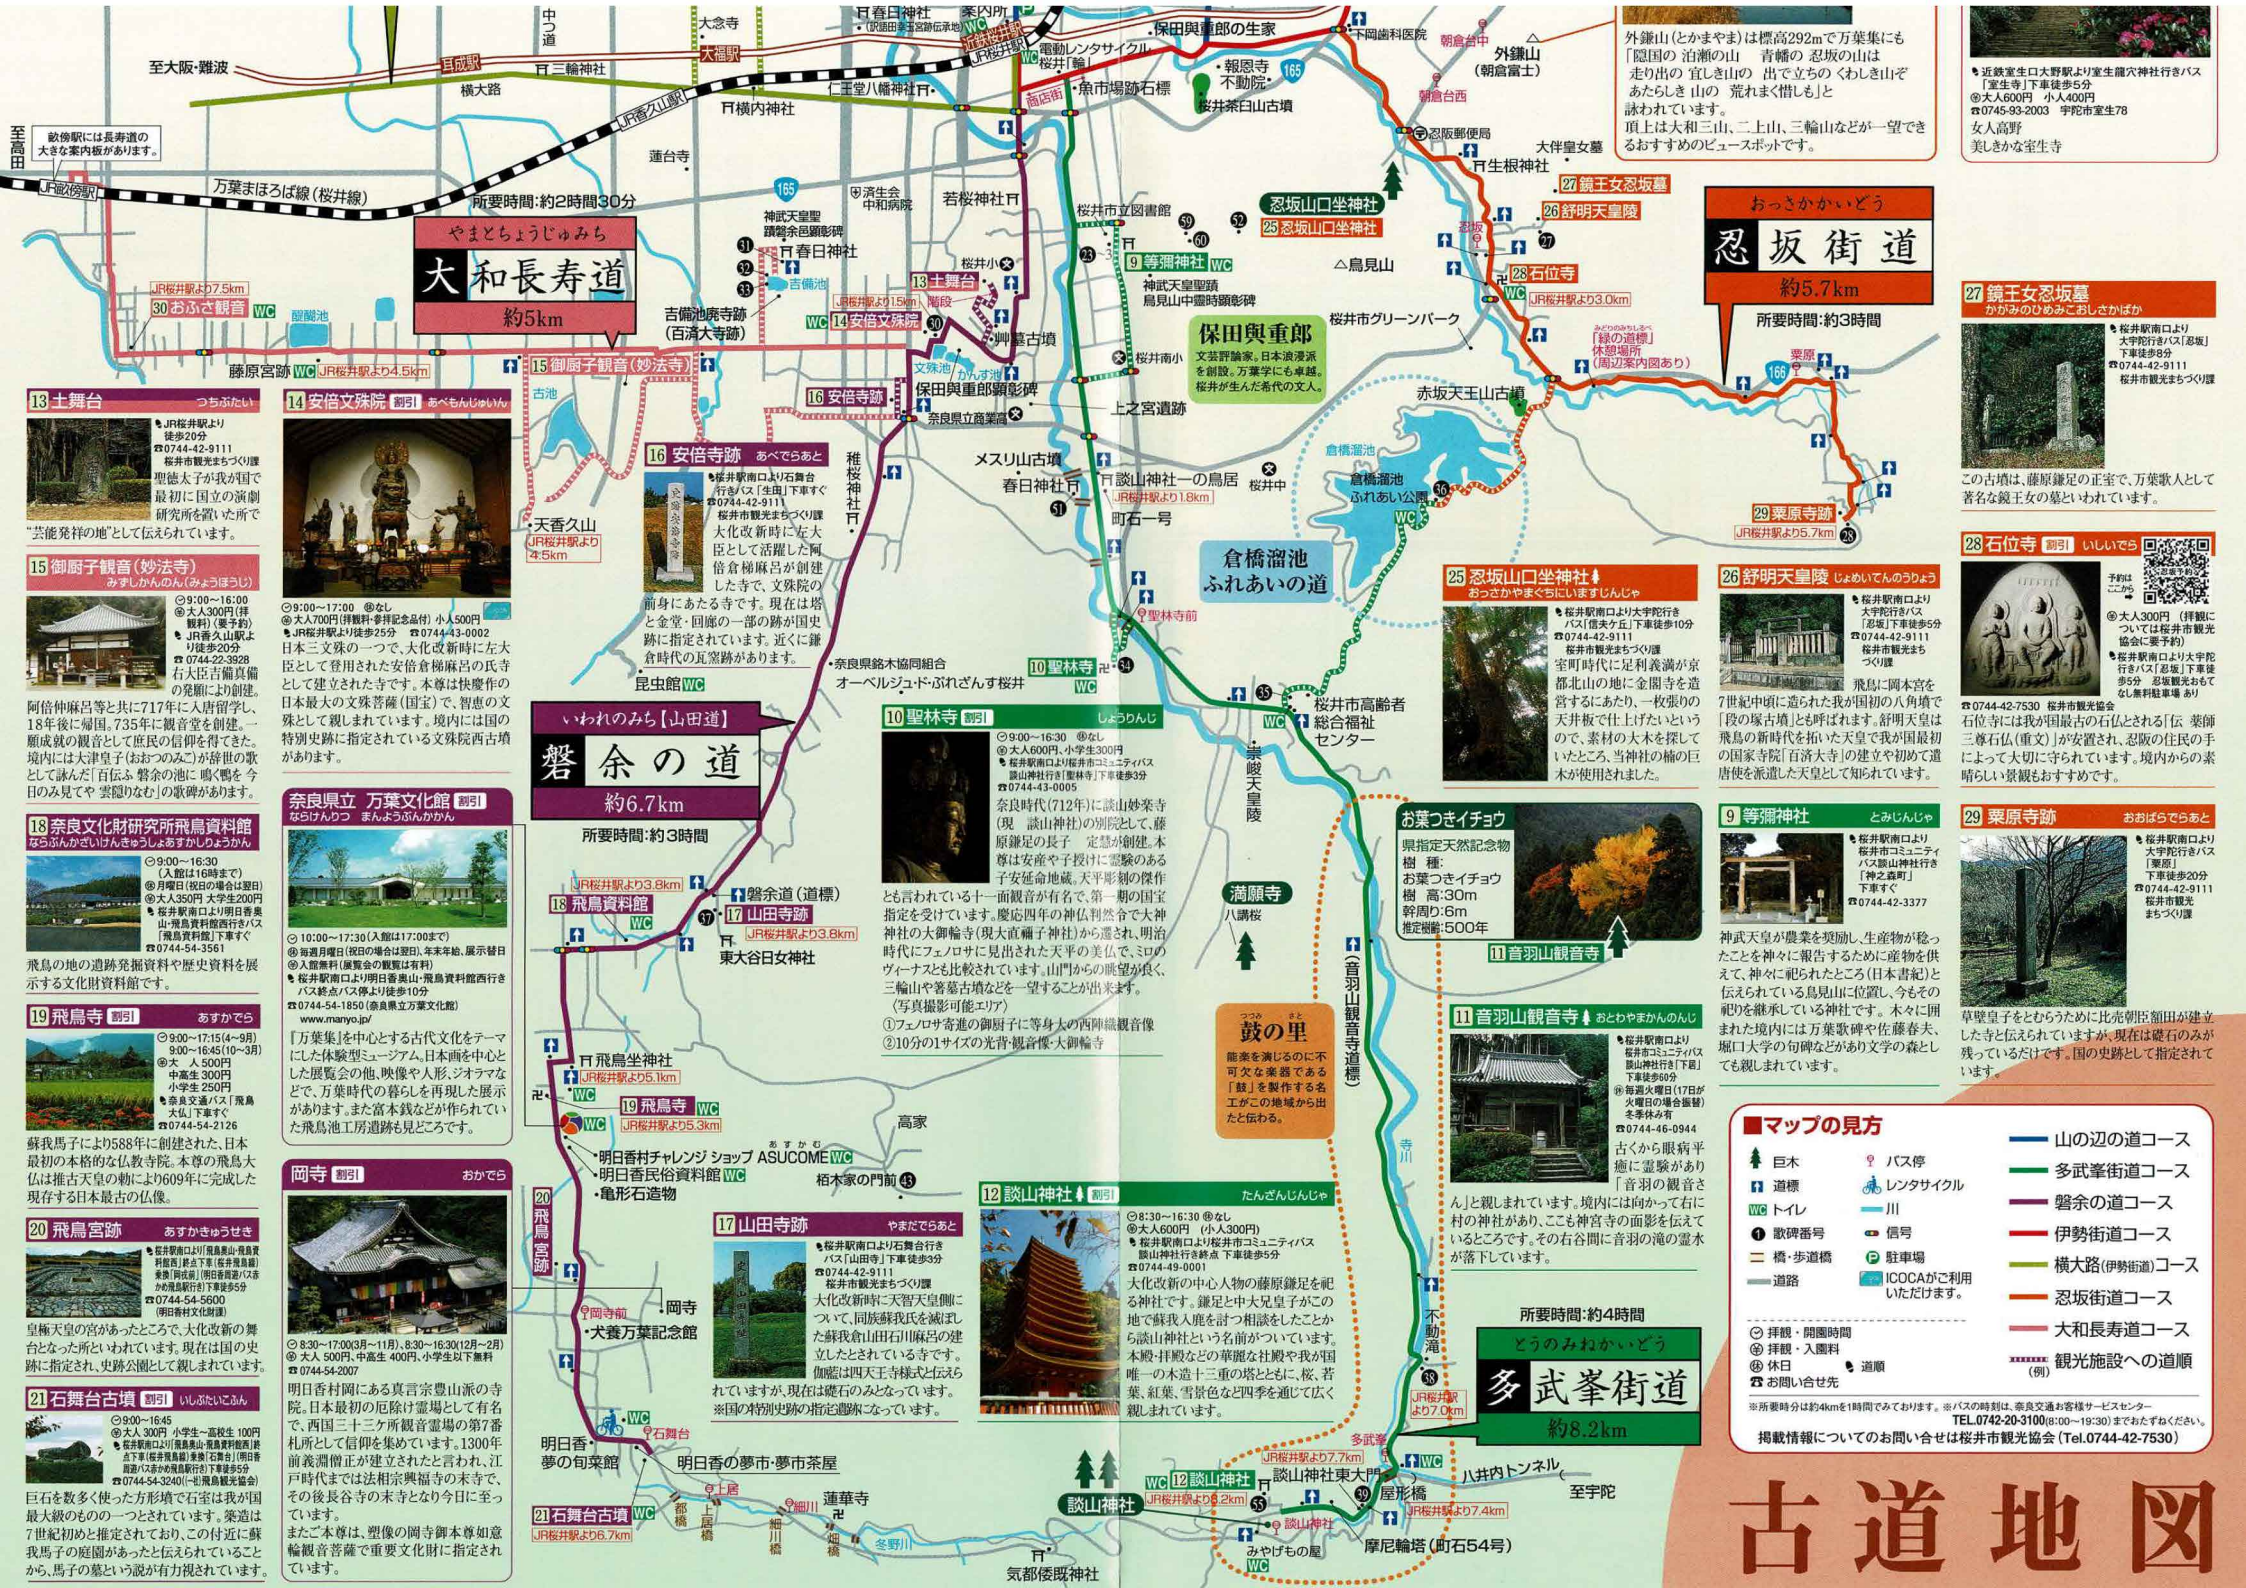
古道地図

やまとちょうじゅみち
大和長寿道
約5km
所要時間:約2時間30分

いわれのみち[山田道]
磐余の道
約6.7km
所要時間:約3時間

おっさかかいどう
忍坂街道
約5.7km
所要時間:約3時間

とうのみねかいどう
多武峯街道
約8.2km
所要時間:約4時間

倉橋溜池ふれあいの道

保田與重郎
文芸評論家。日本浪漫派を創設。万葉ゆかりの地、桜井が生んだ希代の文人。

鼓の里

お葉つきイチョウ
県指定天然記念物
樹種:お葉つきイチョウ
樹高:30m
幹周り:6m
推定樹齢:500年

13 土舞台
15 御厨子観音(妙法寺)
14 安倍文殊院
16 安倍寺跡
18 奈良文化財研究所飛鳥資料館
奈良県立万葉文化館
19 飛鳥寺
20 飛鳥宮跡
21 石舞台古墳
岡寺
17 山田寺跡
10 聖林寺
12 談山神社
11 音羽山観音寺
9 等彌神社
29 粟原寺跡
25 忍坂山口坐神社
26 舒明天皇陵
27 鏡王女忍坂墓
28 石位寺

外鎌山(とかまやま)は標高292mで万葉集にも「隠国の 泊瀬の山 青幡の 忍坂の山は 走り出の 宜しき山の 出で立ちの くわしき山ぞ あたらしき山の 荒れまく惜しも」と詠われています。

■マップの見方
巨木 / バス停 / 道標 / レンタサイクル / トイレ / 川 / 歌碑番号 / 信号 / 徒・参道橋 / 駐車場 / 道路 / ICOCAがご利用いただけます。
山の辺の道コース
多武峯街道コース
磐余の道コース
伊勢街道コース
横大路(伊勢街道)コース
忍坂街道コース
大和長寿道コース
観光施設への道順

掲載情報についてのお問い合わせは桜井市観光協会(Tel.0744-42-7530)